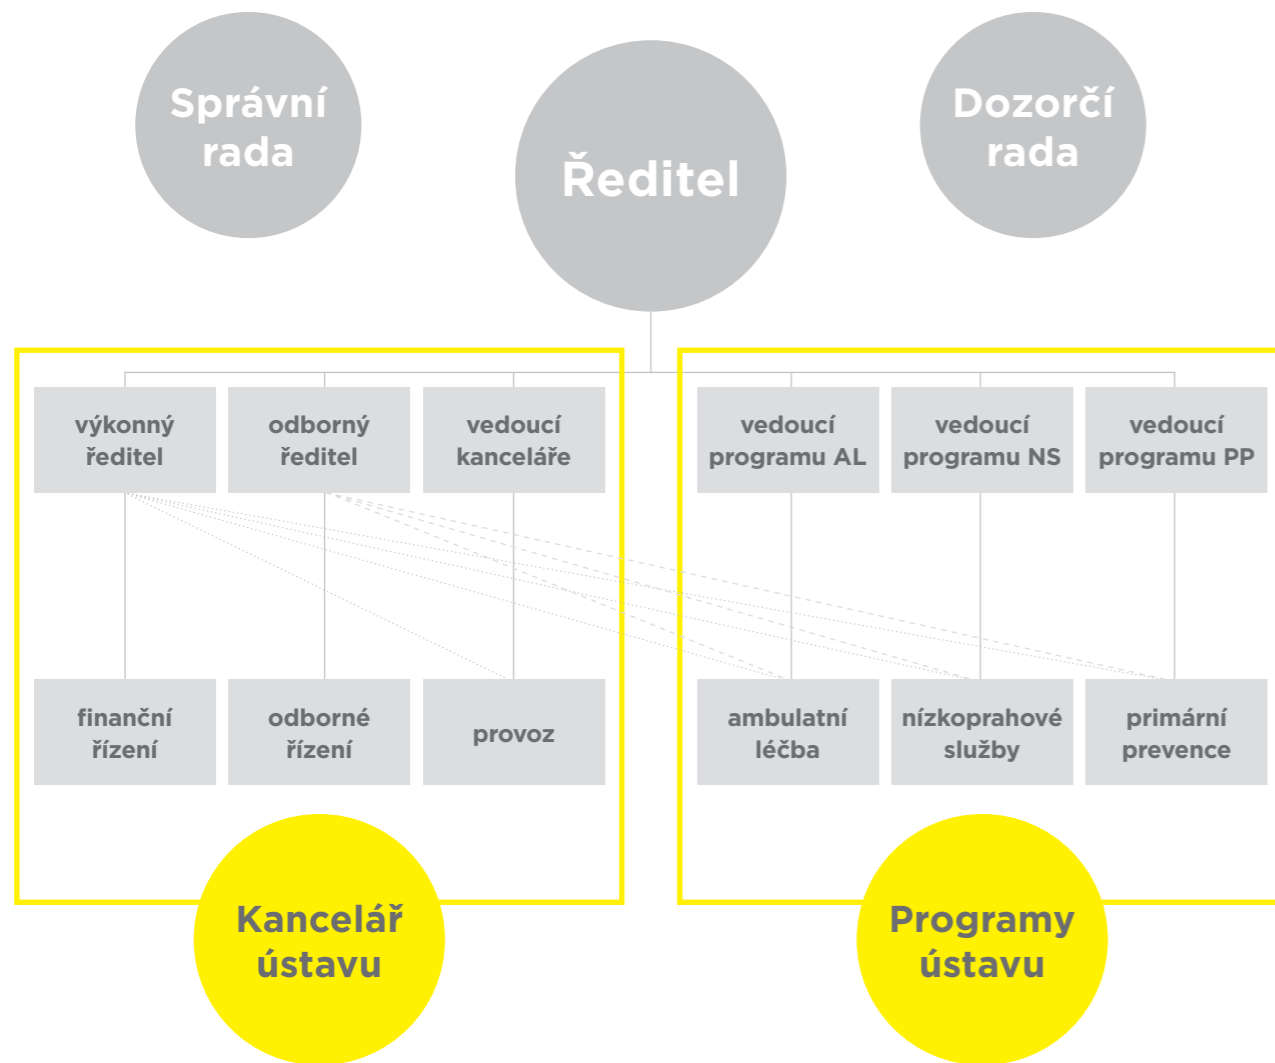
Správní rada

Ředitel

Dozorčí rada

výkonný ředitel

odborný ředitel

vedoucí kanceláře

vedoucí programu AL

vedoucí programu NS

vedoucí programu PP

finanční řízení

odborné řízení

provoz

ambulatní léčba

nízkoprahové služby

primární prevence

Kancelář ústavu

Programy ústavu